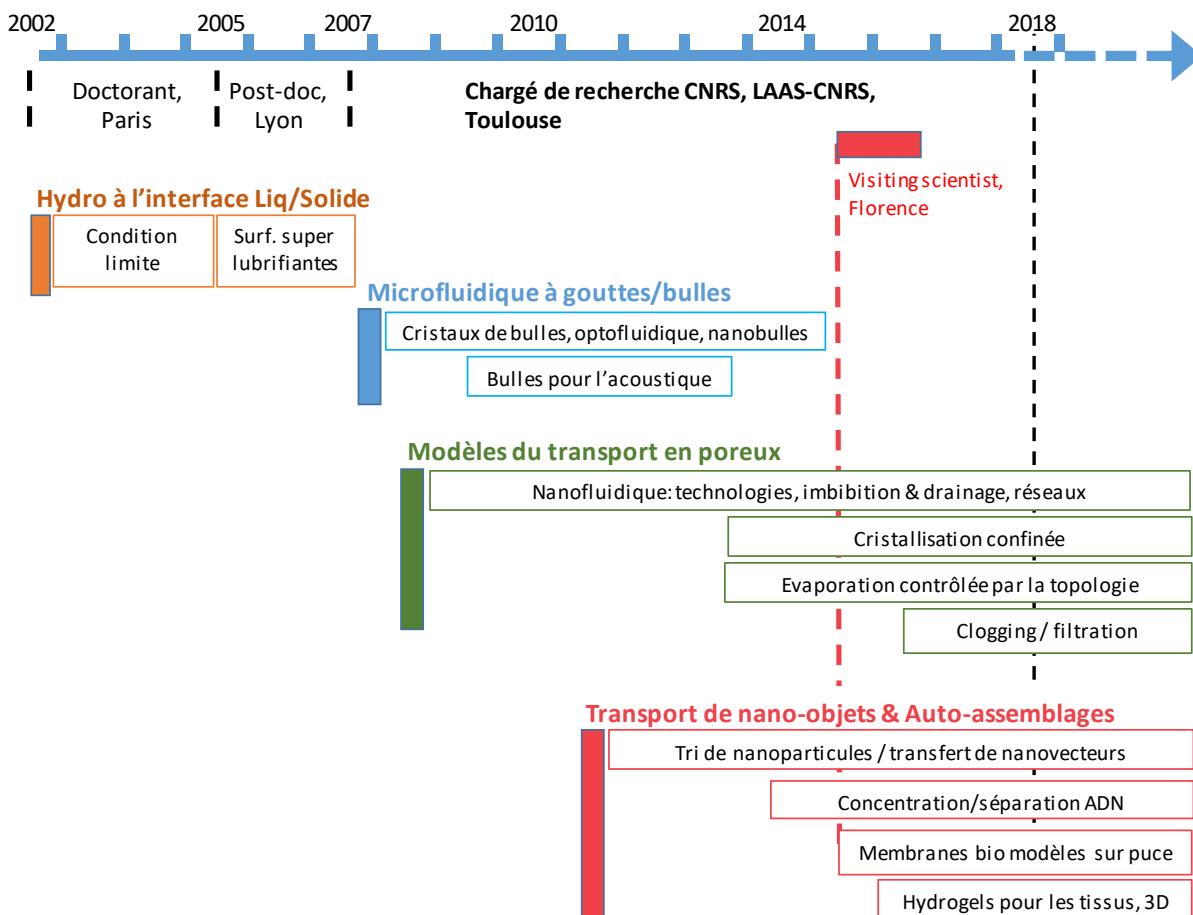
2002 2005 2007 2010 2014 2018

Doctorant, Paris

Post-doc, Lyon

Chargé de recherche CNRS, LAAS-CNRS, Toulouse

Visiting scientist, Florence

Hydro à l'interface Liq/Solide

Condition limite

Surf. super lubrifiantes

Microfluidique à gouttes/bulles

Cristaux de bulles, optofluidique, nanobulles

Bulles pour l'acoustique

Modèles du transport en poreux

Nanofluidique: technologies, imbibition & drainage, réseaux

Cristallisation confinée

Evaporation contrôlée par la topologie

Clogging / filtration

Transport de nano-objets & Auto-assemblages

Tri de nanoparticules / transfert de nanovecteurs

Concentration/séparation ADN

Membranes bio modèles sur puce

Hydrogels pour les tissus, 3D